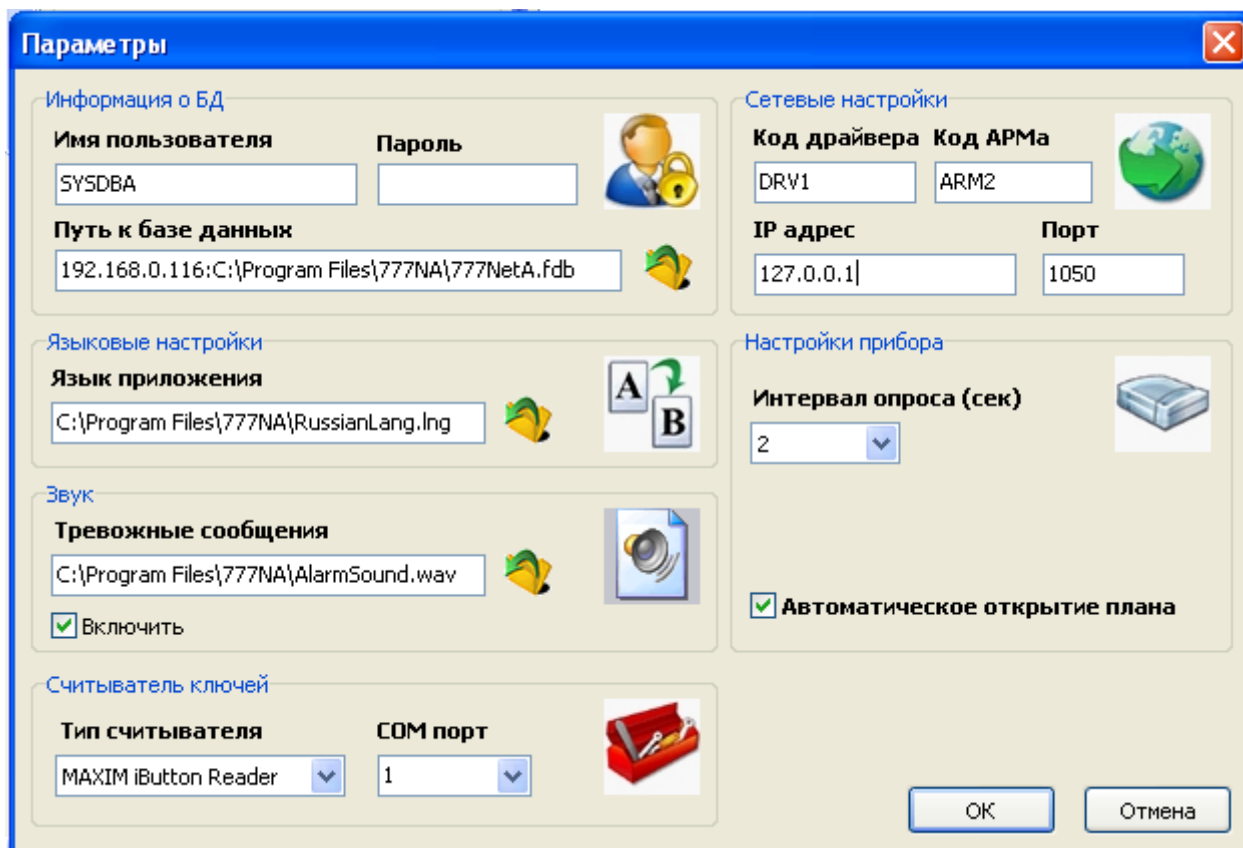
Параметры

Информация о БД

Имя пользователя

SYSDBA

Пароль

Путь к базе данных

192.168.0.116:C:\Program Files\777NA\777NetA.fdb

Языковые настройки

Язык приложения

C:\Program Files\777NA\RussianLang.lng

A

B

Звук

Тревожные сообщения

C:\Program Files\777NA\AlarmSound.wav

Включить

Считыватель ключей

Тип считывателя

MAXIM iButton Reader

COM порт

1

Сетевые настройки

Код драйвера

DRV1

Код АРМа

ARM2

IP адрес

127.0.0.1

Порт

1050

Настройки прибора

Интервал опроса (сек)

2

Автоматическое открытие плана

OK

Отмена